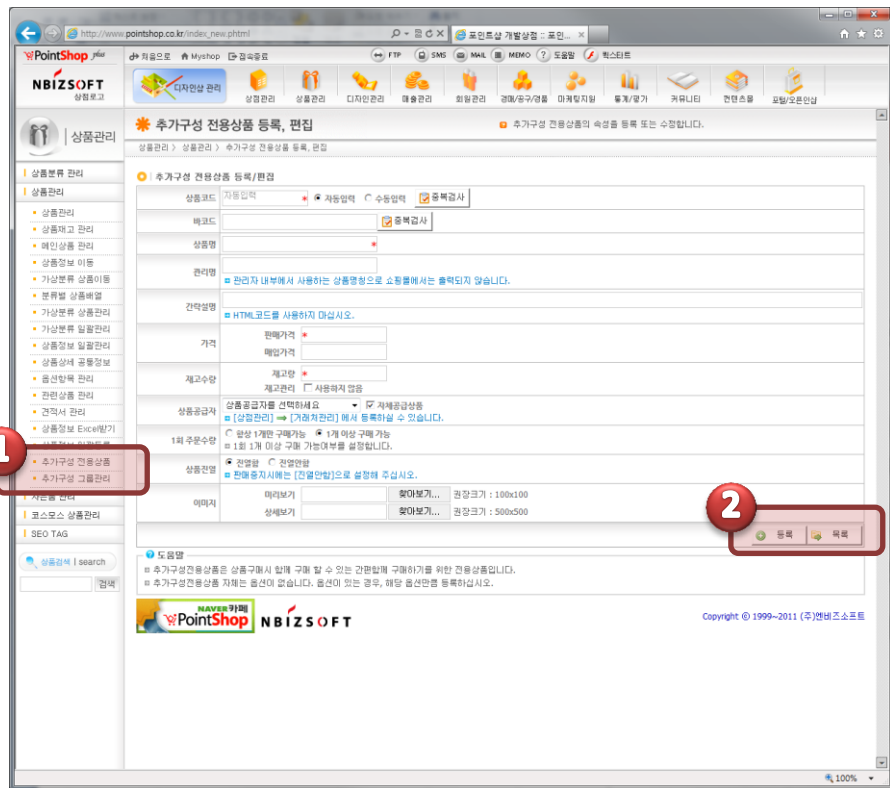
http://www.pointshop.co.kr/index_new.phtml
포인트샵 개발상점 :: 포인...

PointShop plus
처음으로 Myshop 접속종료
FTP SMS MAIL MEMO 도움말 릭스터트

NBIZSOFT
상점로고

디자인샵 관리 | 상점관리 | 상품관리 | 디자인관리 | 매출관리 | 회원관리 | 경매/공구/경품 | 마케팅지원 | 통계/평가 | 커뮤니티 | 컨텐츠몰 | 포털/오픈마켓

상품관리

추가구성 전용상품 등록, 편집
추가구성 전용상품의 속성을 등록 또는 수정합니다.
상품관리 > 상품관리 > 추가구성 전용상품 등록, 편집

상품분류 관리
상품관리
상품관리
상품재고 관리
메인상품 관리
상품정보 이동
가상분류 상품이동
분류별 상품배열
가상분류 상품관리
가상분류 일괄관리
상품정보 일괄관리
상품상세 공통정보
옵션항목 관리
관련상품 관리
견적서 관리
상품정보 Excel받기
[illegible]
추가구성 전용상품
추가구성 그룹관리
사은품 관리
코스모스 상품관리
SEO TAG
상품검색 | search
검색

추가구성 전용상품 등록/편집

| | |
|---|---|
| 상품코드 | 자동입력 * 자동입력 수동입력 중복검사 |
| 바코드 | 중복검사 |
| 상품명 | * |
| 관리명 | 관리자 내부에서 사용하는 상품명칭으로 쇼핑몰에서는 출력되지 않습니다. |
| 간략설명 | HTML코드를 사용하지 마십시오. |
| 가격 | 판매가격 * 매입가격 |
| 재고수량 | 재고량 * 재고관리 사용하지 않음 |
| 상품공급자 | 상품공급자를 선택하세요 자체공급상품 [상점관리] → [거래처관리] 에서 등록하실 수 있습니다. |
| 1회 주문수량 | 한상 1개만 구매가능 1개 이상 구매 가능 1회 1개 이상 구매 가능여부를 설정합니다. |
| 상품진열 | 진열함 진열안함 판매중지시에는 [진열안함]으로 설정해 주십시오. |
| 이미지 | 미리보기 찾아보기... 권장크기 : 100x100 상세보기 찾아보기... 권장크기 : 500x500 |

등록 목록

도움말
추가구성전용상품은 상품구매시 함께 구매 할 수 있는 간편할께 구매하기를 위한 전용상품입니다.
추가구성전용상품 자체는 옵션이 없습니다. 옵션이 있는 경우, 해당 옵션만큼 등록하십시오.

NAVER카페 PointShop NBIZSOFT
Copyright © 1999~2011 (주)엔비즈소프트

1
2
100%